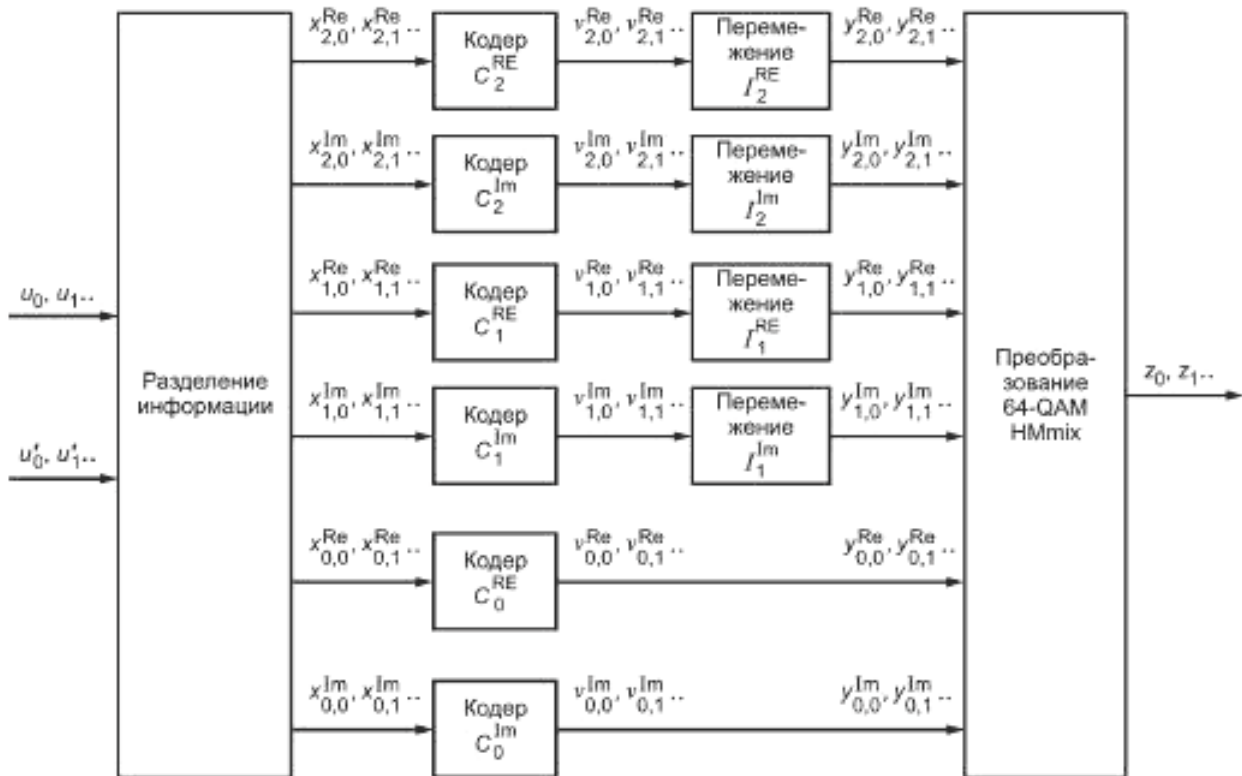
$u_0, u_1 ..$

$u'_0, u'_1 ..$

Разделение информации

$x_{2,0}^{Re}, x_{2,1}^{Re} ..$

Кодер $C_2^{RE}$

$v_{2,0}^{Re}, v_{2,1}^{Re} ..$

Перемежение $I_2^{RE}$

$y_{2,0}^{Re}, y_{2,1}^{Re} ..$

$x_{2,0}^{Im}, x_{2,1}^{Im} ..$

Кодер $C_2^{Im}$

$v_{2,0}^{Im}, v_{2,1}^{Im} ..$

Перемежение $I_2^{Im}$

$y_{2,0}^{Im}, y_{2,1}^{Im} ..$

$x_{1,0}^{Re}, x_{1,1}^{Re} ..$

Кодер $C_1^{RE}$

$v_{1,0}^{Re}, v_{1,1}^{Re} ..$

Перемежение $I_1^{RE}$

$y_{1,0}^{Re}, y_{1,1}^{Re} ..$

$x_{1,0}^{Im}, x_{1,1}^{Im} ..$

Кодер $C_1^{Im}$

$v_{1,0}^{Im}, v_{1,1}^{Im} ..$

Перемежение $I_1^{Im}$

$y_{1,0}^{Im}, y_{1,1}^{Im} ..$

$x_{0,0}^{Re}, x_{0,1}^{Re} ..$

Кодер $C_0^{RE}$

$v_{0,0}^{Re}, v_{0,1}^{Re} ..$

$y_{0,0}^{Re}, y_{0,1}^{Re} ..$

$x_{0,0}^{Im}, x_{0,1}^{Im} ..$

Кодер $C_0^{Im}$

$v_{0,0}^{Im}, v_{0,1}^{Im} ..$

$y_{0,0}^{Im}, y_{0,1}^{Im} ..$

Преобразование 64-QAM HMmix

$z_0, z_1 ..$